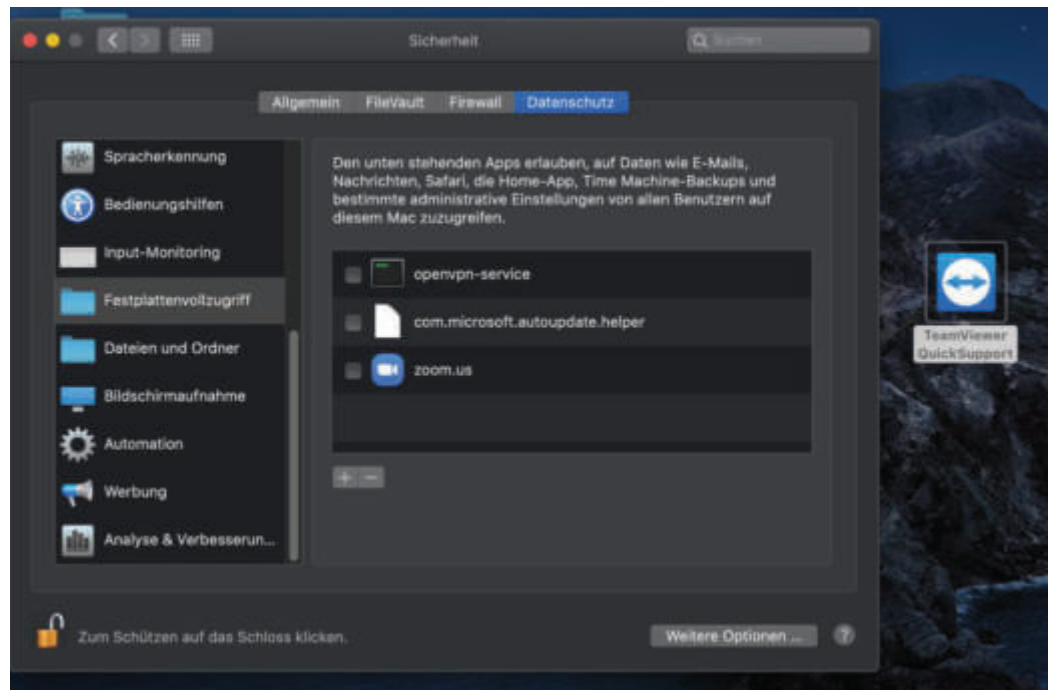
Sicherheit

Suchen

Allgemein FileVault Firewall Datenschutz

Spracherkennung

Bedienungshilfen

Input-Monitoring

Festplattenvollzugriff

Dateien und Ordner

Bildschirmaufnahme

Automation

Werbung

Analyse & Verbesserun...

Den unten stehenden Apps erlauben, auf Daten wie E-Mails, Nachrichten, Safari, die Home-App, Time Machine-Backups und bestimmte administrative Einstellungen von allen Benutzern auf diesem Mac zuzugreifen.

openvpn-service

com.microsoft.autoupdate.helper

zoom.us

+ −

TeamViewer QuickSupport

Zum Schützen auf das Schloss klicken.

Weitere Optionen ...

?